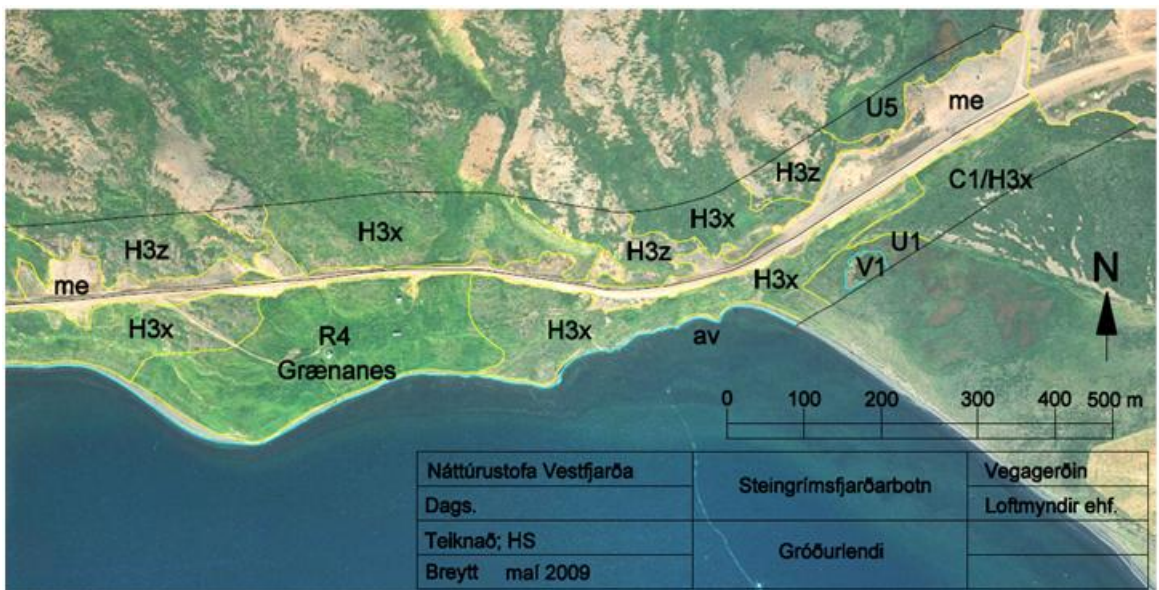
U5
me
H3z
C1/H3x
H3x
H3x
U1
H3z
H3z
V1
H3x
N
me
H3x
R4
Grænanes
H3x
av
0 100 200 300 400 500 m

| Náttúrustofa Vestfjarða | Steingrímsfjarðarbotn | Vegagerðin |
|---|---|---|
| Dags. | | Loftmyndir ehf. |
| Teiknað; HS | Gróðurlendi | |
| Breytt maí 2009 | | |